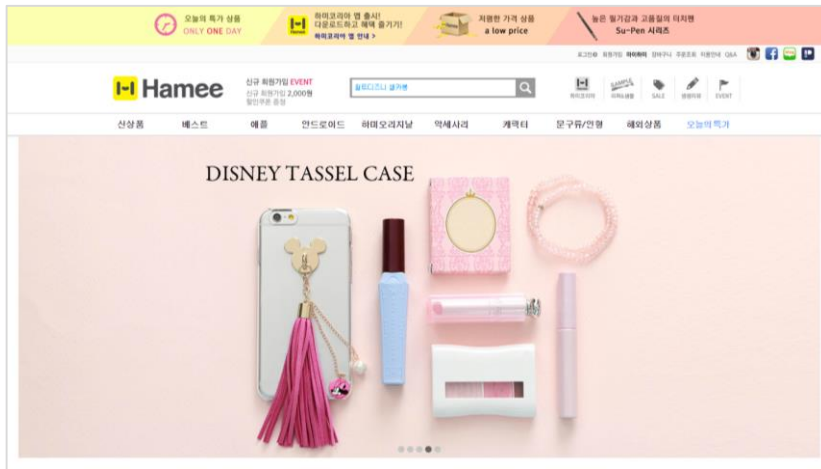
오늘의 특가 상품
ONLY ONE DAY

하미코리아 앱 출시!
다운로드하고 혜택 즐기기!
하미코리아 앱 안내 >

저렴한 가격 상품
a low price

높은 필기감과 고품질의 마카펜
Su-Pen 시리즈

로그인 회원가입 마이페이지 장바구니 주문조회 이용안내 Q&A

Hamee

신규 회원가입 EVENT
신규 회원가입 2,000원
할인쿠폰 증정

칼트디즈니 갤럭시

하미코리아 샘플 SALE 랭킹 EVENT

신상품 베스트 애플 안드로이드 하미오리지널 악세사리 캐릭터 문구류/안경 해외상품 오늘의특가

DISNEY TASSEL CASE